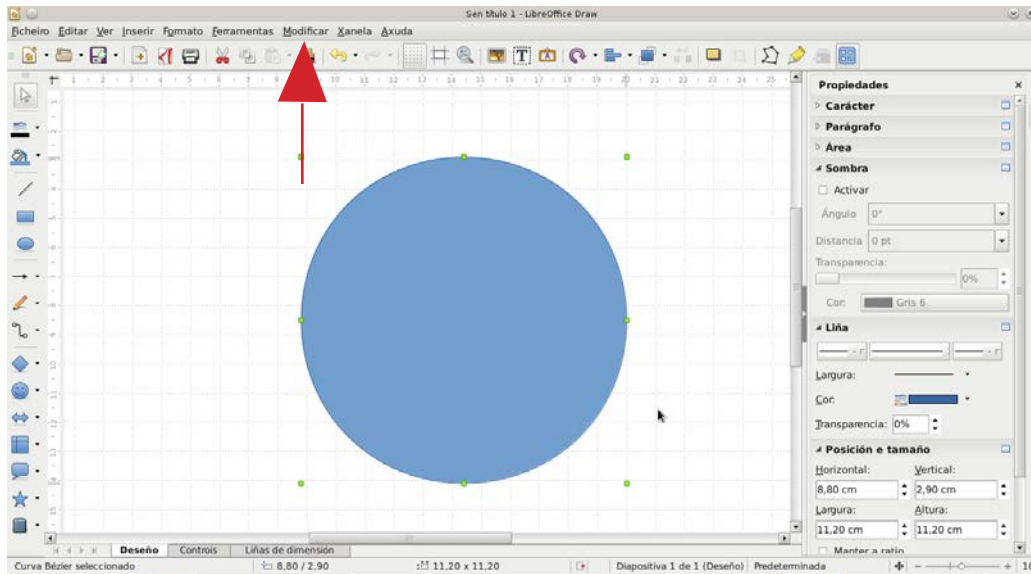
Sen título 1 - LibreOffice Draw

Ficheiro Editar Ver Inserir Formato Ferramentas Modificar Xanela Axuda

Propiedades
Carácter
Parágrafo
Área
Sombra
Activar
Ángulo 0°
Distancia 0 pt
Transparencia:
0%
Cor: Gris 6
Liña
Largura:
Cor:
Transparencia: 0%
Posición e tamaño
Horizontal:
Vertical:
8,80 cm
2,90 cm
Largura:
Altura:
11,20 cm
11,20 cm
Manter a ratio

Deseño Controis Liñas de dimensión

Curva Bézier seleccionado 8,80 / 2,90 11,20 x 11,20 Diapositiva 1 de 1 (Deseño) Predeterminada